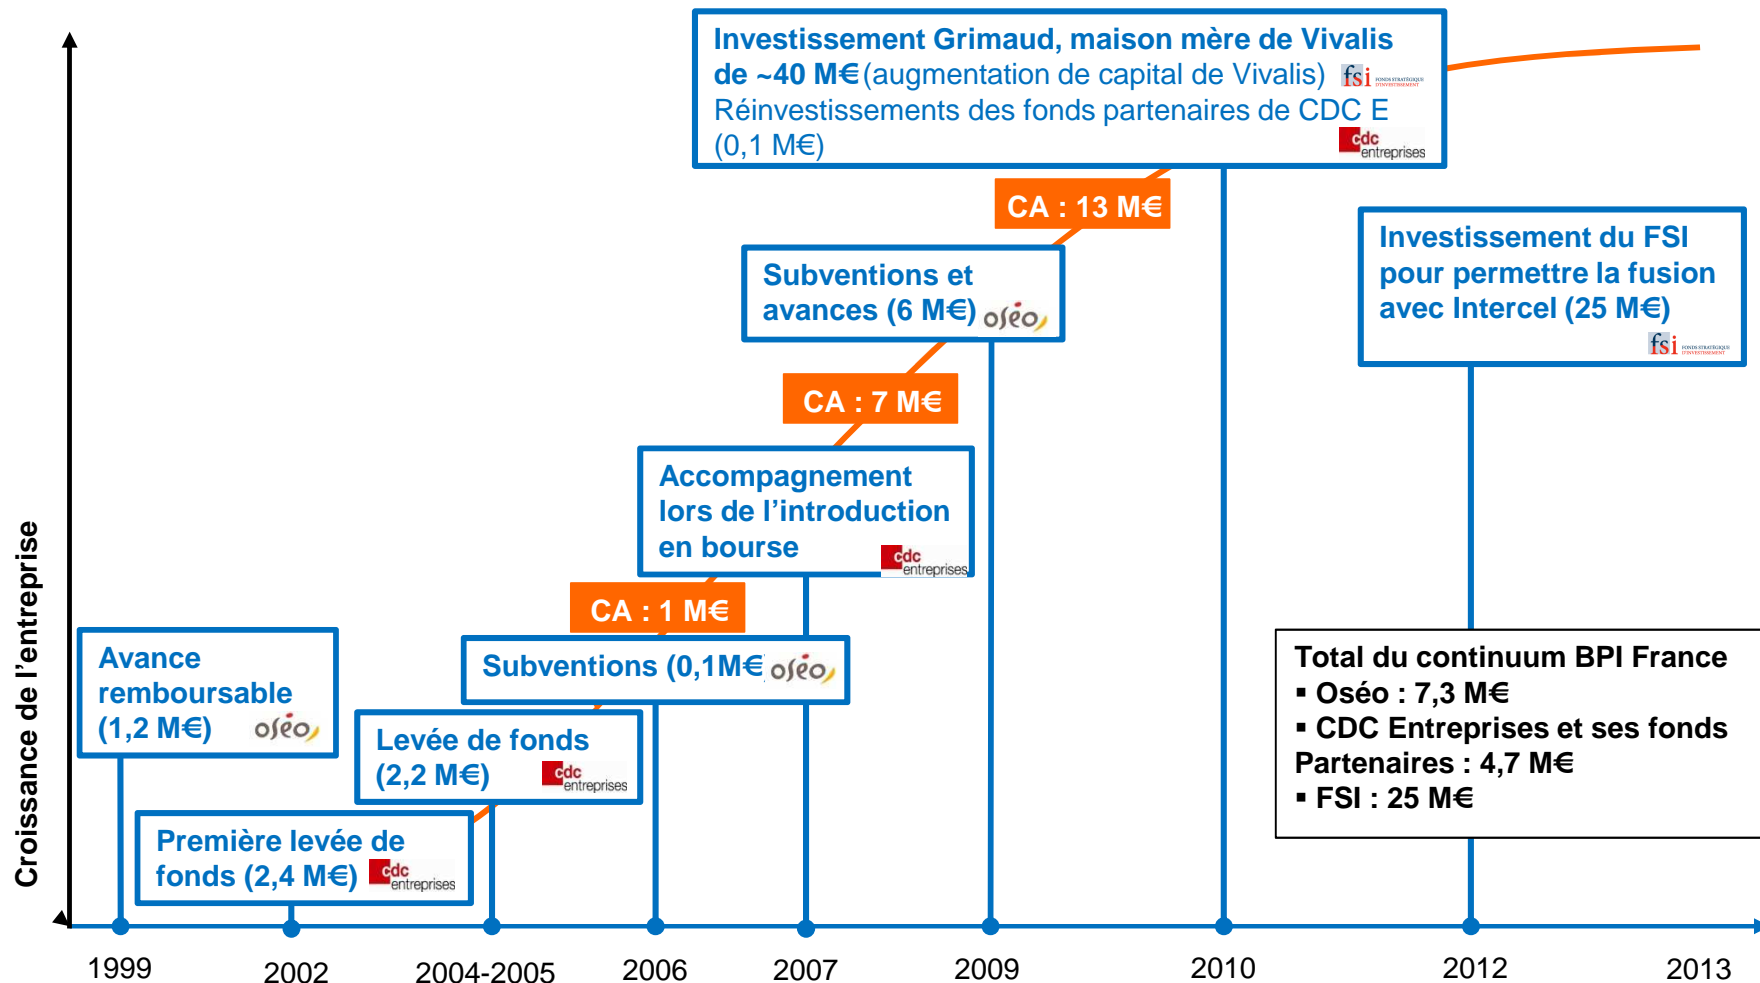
Croissance de l'entreprise

Investissement Grimaud, maison mère de Vivalis de ~40 M€ (augmentation de capital de Vivalis) fsi FONDS STRATÉGIQUE D'INVESTISSEMENT
Réinvestissements des fonds partenaires de CDC E (0,1 M€) cdc entreprises

CA : 13 M€

Subventions et avances (6 M€) oséo

Investissement du FSI pour permettre la fusion avec Intercel (25 M€) fsi FONDS STRATÉGIQUE D'INVESTISSEMENT

CA : 7 M€

Accompagnement lors de l'introduction en bourse cdc entreprises

CA : 1 M€

Subventions (0,1M€ oséo

Avance remboursable (1,2 M€) oséo

Levée de fonds (2,2 M€) cdc entreprises

Première levée de fonds (2,4 M€) cdc entreprises

Total du continuum BPI France
▪ Oséo : 7,3 M€
▪ CDC Entreprises et ses fonds Partenaires : 4,7 M€
▪ FSI : 25 M€

1999 2002 2004-2005 2006 2007 2009 2010 2012 2013